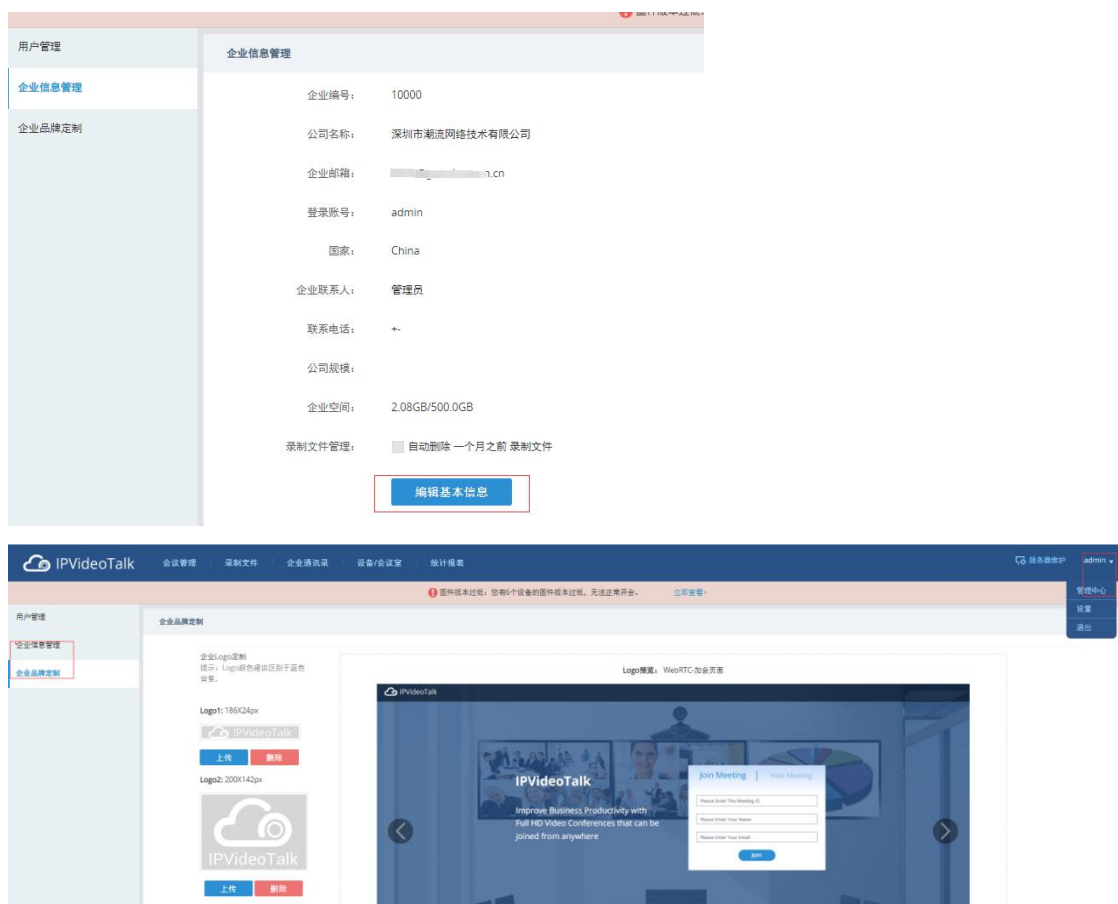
用户管理

企业信息管理

企业品牌定制

企业信息管理

企业编号： 10000

公司名称： 深圳市潮流网络技术有限公司

企业邮箱： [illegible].cn

登录账号： admin

国家： China

企业联系人： 管理员

联系电话： +-

公司规模：

企业空间： 2.08GB/500.0GB

录制文件管理： 自动删除 一个月之前 录制文件

编辑基本信息

IPVideoTalk 会议管理 录制文件 企业通讯录 设备/会议室 统计报表 服务器维护 admin

固件版本过低：您有6个设备的固件版本过低，无法正常开会。 立即查看>

管理中心
设置
退出

用户管理

企业信息管理

企业品牌定制

企业品牌定制

企业Logo定制
提示：Logo颜色建议区别于蓝色背景。

Logo1: 186X24px

IPVideoTalk

上传 删除

Logo2: 200X142px

IPVideoTalk

上传 删除

Logo预览： WebRTC-加会页面

IPVideoTalk

IPVideoTalk

Improve Business Productivity with Full HD Video Conferences that can be joined from anywhere

Join Meeting | Host Meeting

Please Enter The Meeting ID

Please Enter Your Name

Please Enter Your Email

Join